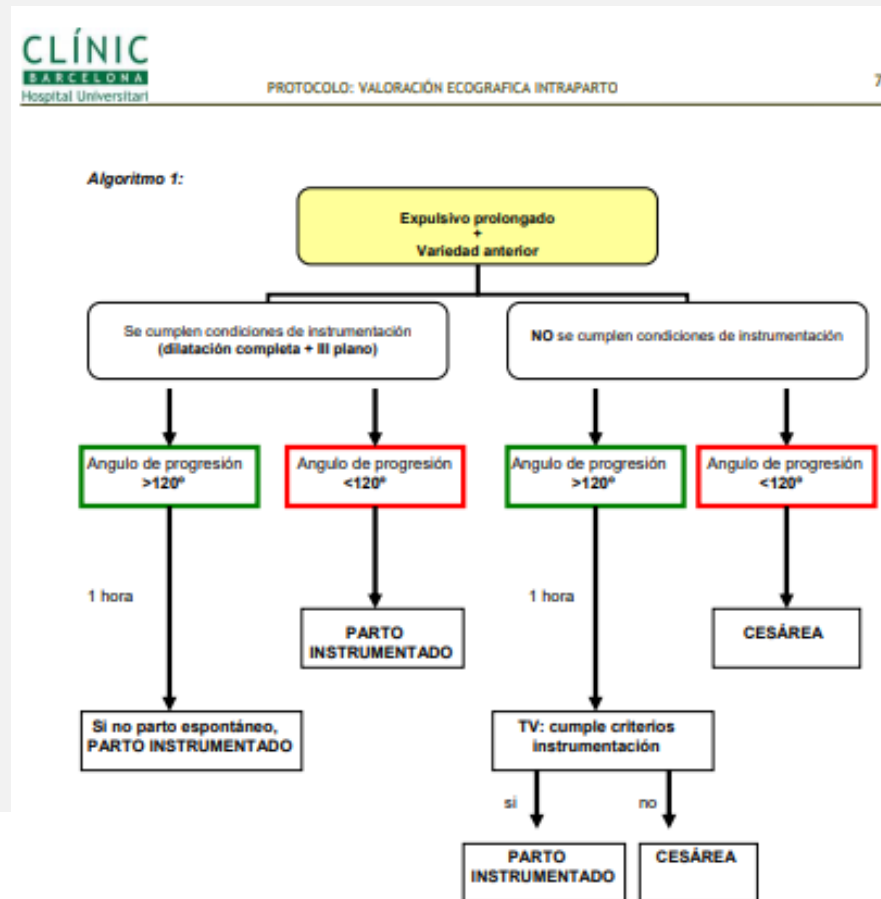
CLÍNIC
BARCELONA
Hospital Universitari

PROTOCOLO: VALORACIÓN ECOGRAFICA INTRAPARTO

7

Algoritmo 1:

Expulsivo prolongado
+
Variedad anterior

Se cumplen condiciones de instrumentación (dilatación completa + III plano)

NO se cumplen condiciones de instrumentación

Angulo de progresión >120º

Angulo de progresión <120º

Angulo de progresión >120º

Angulo de progresión <120º

1 hora

PARTO INSTRUMENTADO

1 hora

CESÁREA

Si no parto espontáneo, PARTO INSTRUMENTADO

TV: cumple criterios instrumentación

si

no

PARTO INSTRUMENTADO

CESÁREA